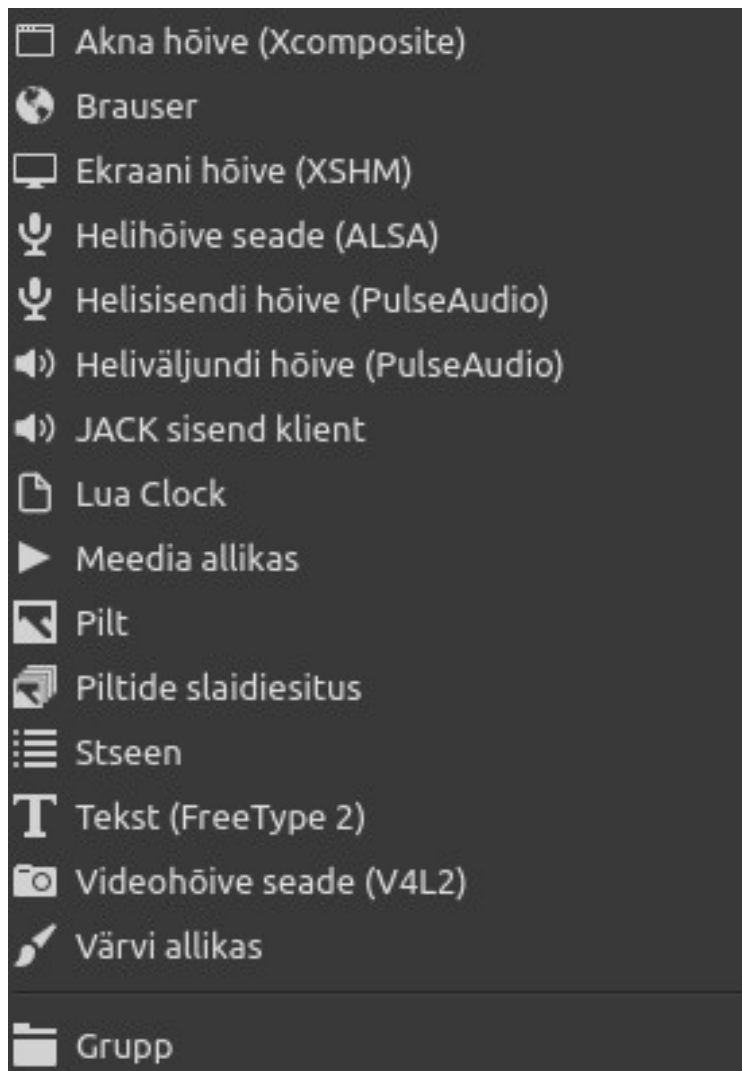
Akna hõive (Xcomposite)
Brauser
Ekraani hõive (XSHM)
Helihõive seade (ALSA)
Helisisendi hõive (PulseAudio)
Heliväljundi hõive (PulseAudio)
JACK sisend klient
Lua Clock
Meedia allikas
Pilt
Piltide slaidiesitus
Stseen
Tekst (FreeType 2)
Videohõive seade (V4L2)
Värvi allikas
Grupp